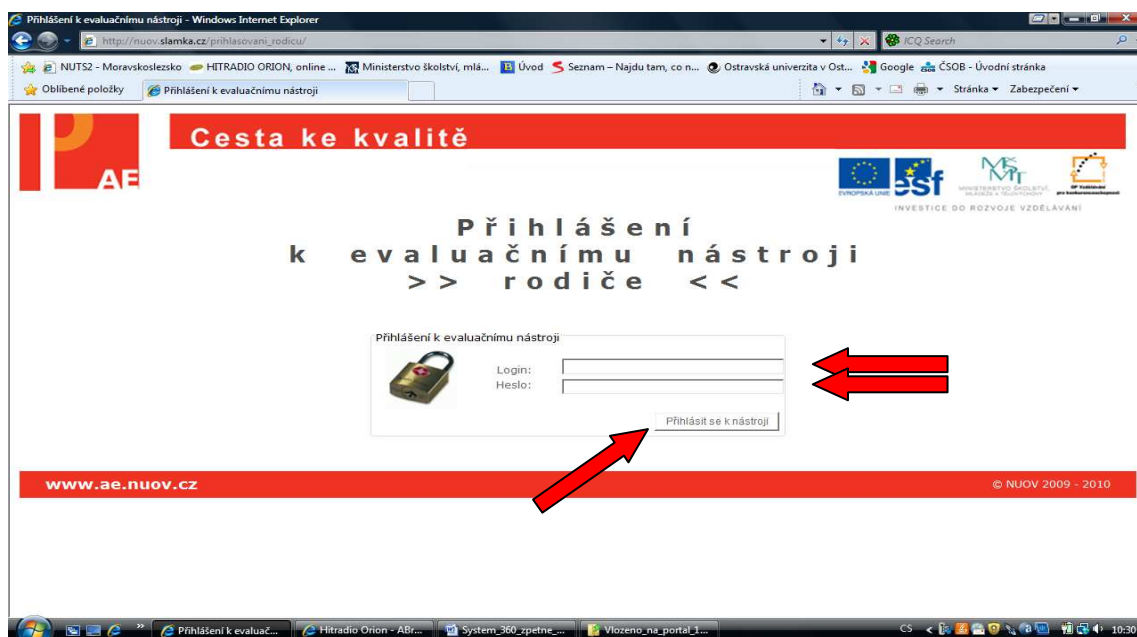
Přihlášení k evaluačnímu nástroji - Windows Internet Explorer

http://nuov.slamka.cz/prihlasovani_rodicu/

ICQ Search

NUTS2 - Moravskoslezsko HITRADIO ORION, online ... Ministerstvo školství, mlá... Úvod Seznam – Najdu tam, co n... Ostravská univerzita v Ost... Google ČSOB - Úvodní stránka

Oblíbené položky Přihlášení k evaluačnímu nástroji

Stránka ▾ Zabezpečení ▾

AE

Cesta ke kvalitě

EVROPSKÁ UNIE esf MINISTERSTVO ŠKOLSTVÍ, MLÁDEŽE A TĚLOVÝCHOVY OP Vzdělávání pro konkurenceschopnost

INVESTICE DO ROZVOJE VZDĚLÁVÁNÍ

Přihlášení
k evaluačnímu nástroji
>> rodiče <<

Přihlášení k evaluačnímu nástroji

Login:
Heslo:

Přihlásit se k nástroji

www.ae.nuov.cz

© NUOV 2009 - 2010

Přihlášení k evaluač... Hitradio Orion - ABr... System_360_zpetne_... Vlozeno_na_portal_1...

CS 10:30